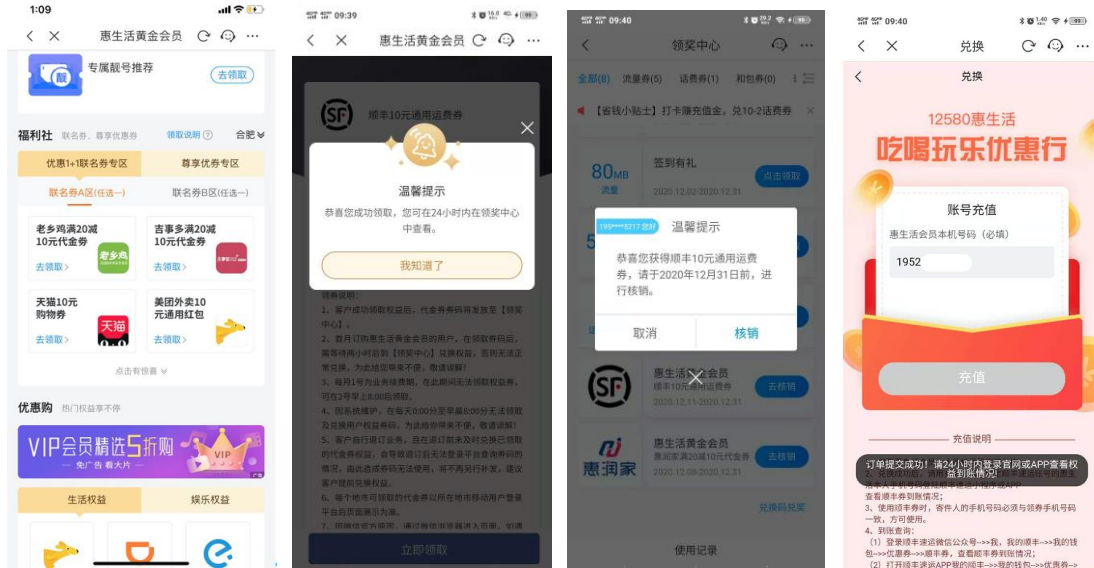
1:09

惠生活黄金会员

专属靓号推荐
去领取

福利社 联名券、尊享优惠券
领取说明
合肥

优惠1+1联名券专区
尊享优券专区

联名券A区(任选一)
联名券B区(任选一)

老乡鸡满20减10元代金券
去领取

吉事多满20减10元代金券
去领取

天猫10元购物券
去领取

美团外卖10元通用红包
去领取

点击有惊喜

优惠购 热门权益享不停

VIP会员精选5折购
免广告 看大片

生活权益
娱乐权益

09:39

惠生活黄金会员

顺丰10元通用运费券

温馨提示
恭喜您成功领取，您可在24小时内在领奖中心中查看。

我知道了

领取说明：
1、客户成功领取权益后，代金券券码将发放至【领奖中心】。
2、首月订购惠生活黄金会员的用户，在领取券码后，需等待两小时到【领奖中心】兑换权益，否则无法正常兑换，为此给您带来不便，敬请谅解！
3、每月1号为业务续费期，在此期间无法领取权益券，可在2号早上8:00后领取。
4、因系统维护，在每天0:00至早晨8:00无法领取及兑换用户权益券码，为此给您带来不便，敬请谅解！
5、客户在订购当月，且在退订前未及时兑换已领取的代金券权益，会导致退订后无法登录平台查询券码的情况，由此造成券码无法使用，将不再另行补发，建议客户提前兑换权益。
6、每个地市可领取的代金券以所在地市移动用户登录平台后页面展示为准。

立即领取

09:40

领奖中心

全部(8)
流量券(5)
话费券(1)
和包券(0)

【省钱小贴士】打卡赚充值金，兑10-2话费券

80MB
流量
签到有礼
2020.12.02-2020.12.31
点击领取

195****6217 您好
温馨提示
恭喜您获得顺丰10元通用运费券，请于2020年12月31日前，进行核销。
取消
核销

惠生活黄金会员
顺丰10元通用运费券
2020.12.11-2020.12.31
去核销

惠生活黄金会员
惠润家满20减10元代金券
2020.12.08-2020.12.31
去核销

惠润家

兑换码兑奖

使用记录

09:40

兑换

兑换

12580惠生活
吃喝玩乐优惠行

账号充值
惠生活会员本机号码（必填）
1952

充值

充值说明

订单提交成功！请24小时内登录官网或APP查看权益到账情况!

查看顺丰券到账情况；
3、使用顺丰券时，寄件人的手机号码必须与领券手机号码一致，方可使用。
4、到账查询：
（1）登录顺丰速运微信公众号-->我，我的顺丰-->我的钱包-->优惠券-->顺丰券，查看顺丰券到账情况；
（2）打开顺丰速运APP我的顺丰-->我的钱包-->优惠券-->